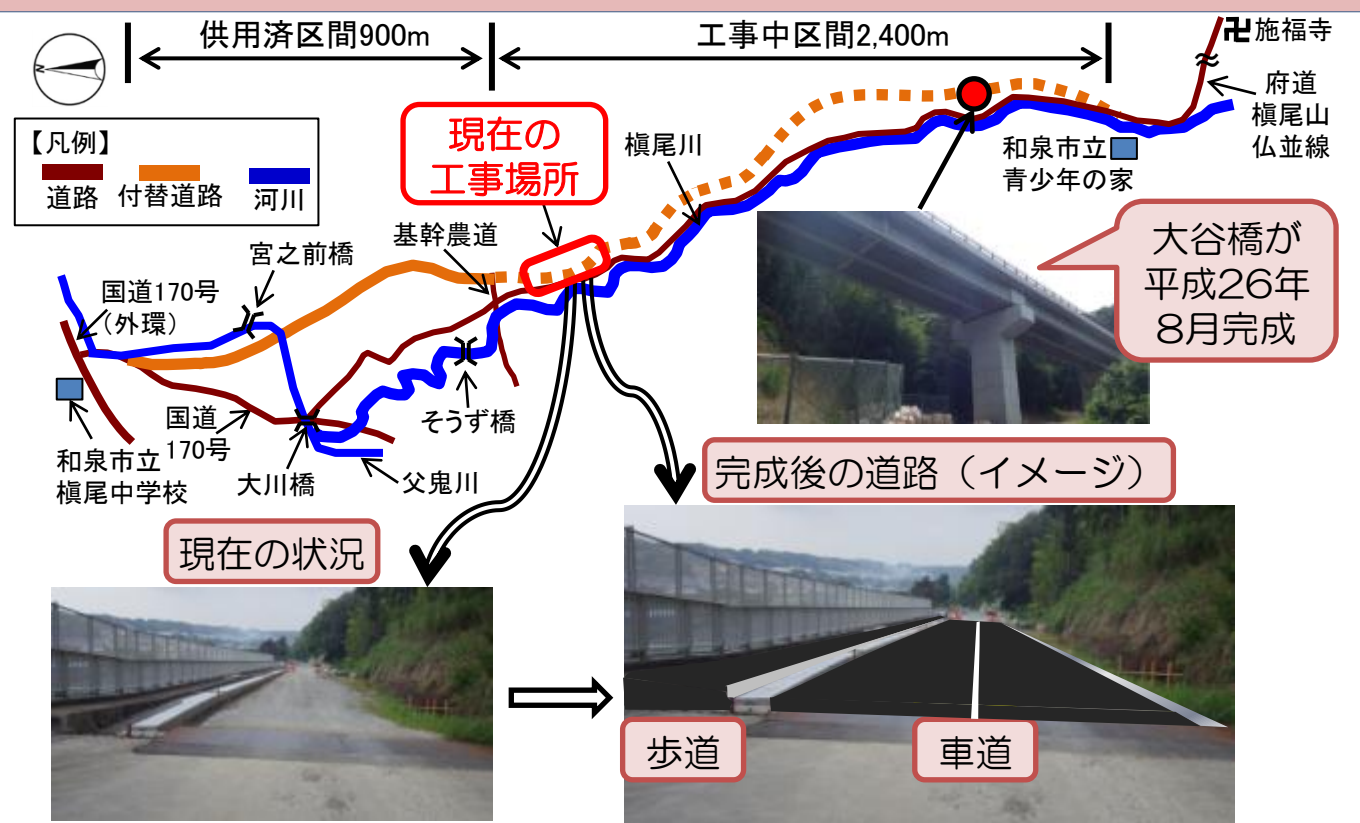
供用済区間900m

工事中区間2,400m

卍施福寺

府道
槇尾山
仏並線

【凡例】
道路　付替道路　河川

現在の
工事場所

槇尾川

和泉市立
青少年の家

大谷橋が
平成26年
8月完成

基幹農道

宮之前橋

国道170号
（外環）

国道
170号

そうず橋

和泉市立
槇尾中学校

大川橋

父鬼川

完成後の道路（イメージ）

現在の状況

歩道

車道